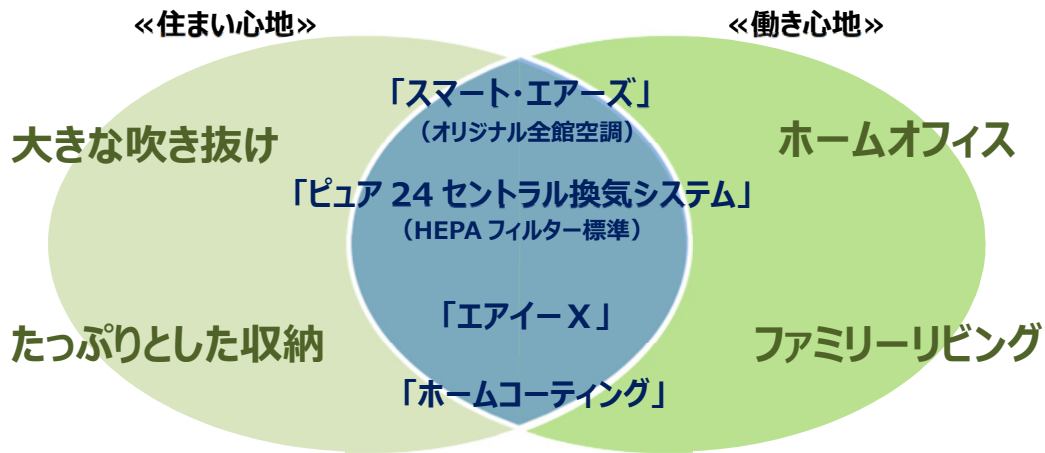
≪住まい心地≫

≪働き心地≫

大きな吹き抜け

たっぷりとした収納

「スマート・エアーズ」
（オリジナル全館空調）

「ピュア 24 セントラル換気システム」
（HEPA フィルター標準）

「エアイーＸ」

「ホームコーティング」

ホームオフィス

ファミリーリビング